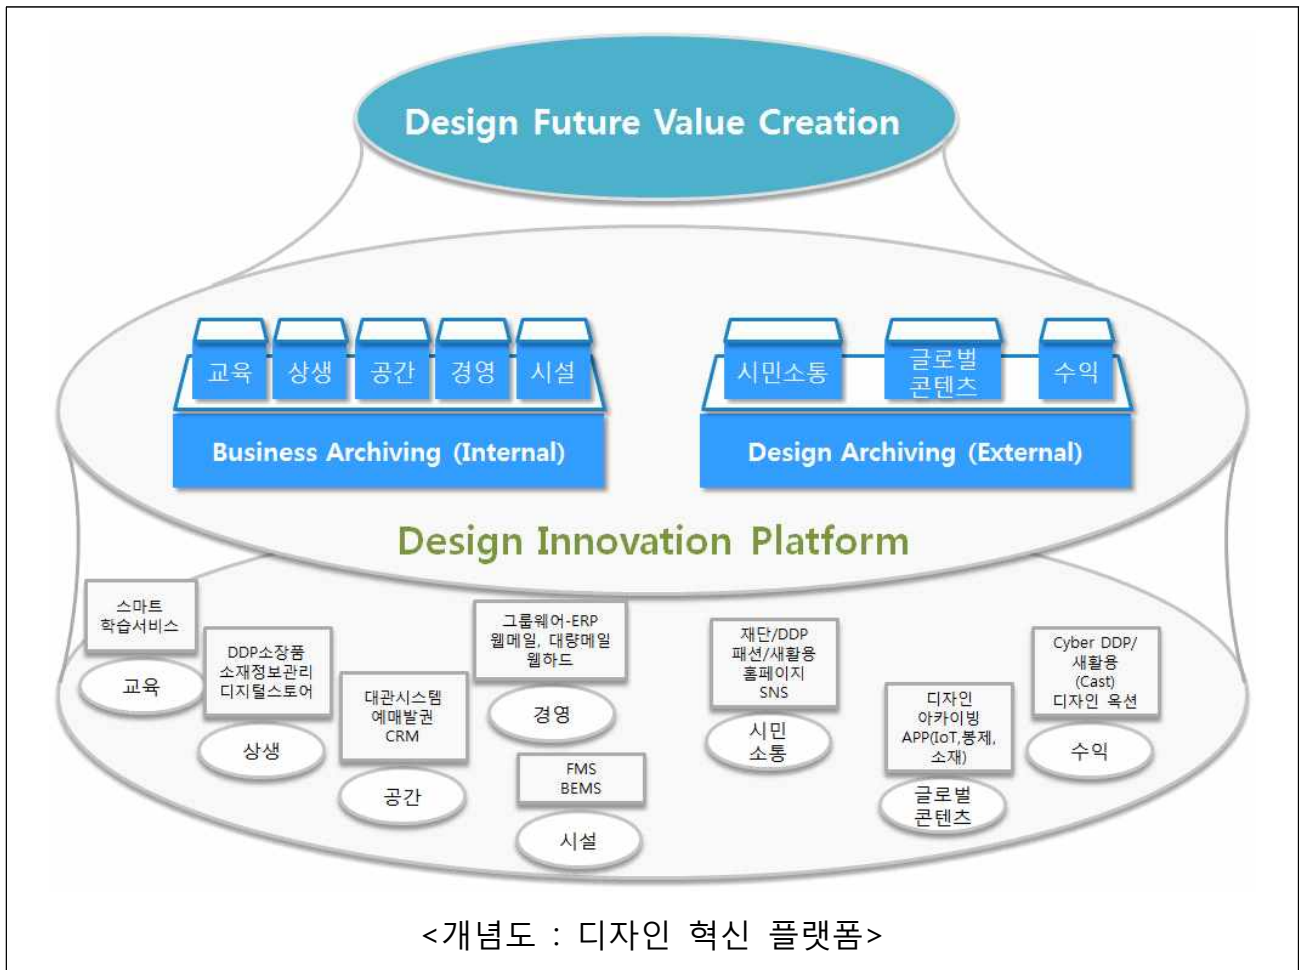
Design Future Value Creation

교육
상생
공간
경영
시설

Business Archiving (Internal)

시민소통
글로벌 콘텐츠
수익

Design Archiving (External)

Design Innovation Platform

스마트 학습서비스
교육

DDP소장품 소재정보관리 디지털스토어
상생

대관시스템 예매발권 CRM
공간

그룹웨어-ERP 웹메일, 대량메일 웹하드
경영

FMS BEMS
시설

재단/DDP 패션/새활용 홈페이지 SNS
시민 소통

디자인 아카이빙 APP(IoT,봉제, 소재)
글로벌 콘텐츠

Cyber DDP/ 새활용 (Cast) 디자인 옥션
수익

<개념도 : 디자인 혁신 플랫폼>